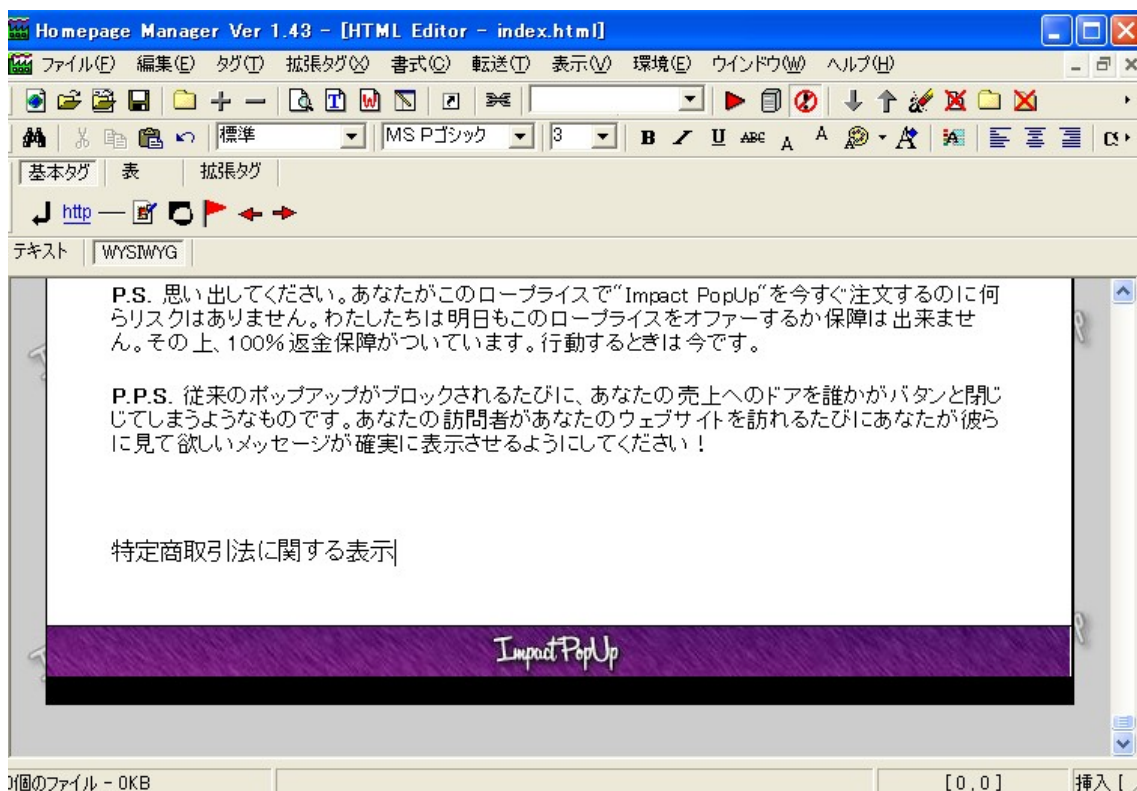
Homepage Manager Ver 1.43 - [HTML Editor - index.html]

ファイル(F) 編集(E) タグ(T) 拡張タグ(X) 書式(C) 転送(T) 表示(V) 環境(E) ウインドウ(W) ヘルプ(H)

標準 MS Pゴシック 3

B I U ABC A A

基本タグ 表 拡張タグ

http

テキスト WYSIWYG

P.S. 思い出してください。あなたがこのロープライスで"Impact PopUp"を今すぐ注文するのに何らリスクはありません。わたしたちは明日もこのロープライスをオファーするか保障は出来ません。その上、100%返金保障がついています。行動するときは今です。

P.P.S. 従来のポップアップがブロックされるたびに、あなたの売上へのドアを誰かがバタンと閉じてしまうようなものです。あなたの訪問者があなたのウェブサイトを訪れるたびにあなたが彼らに見て欲しいメッセージが確実に表示させるようにしてください！

特定商取引法に関する表示

Impact PopUp

0個のファイル - 0KB [0,0] 挿入 [